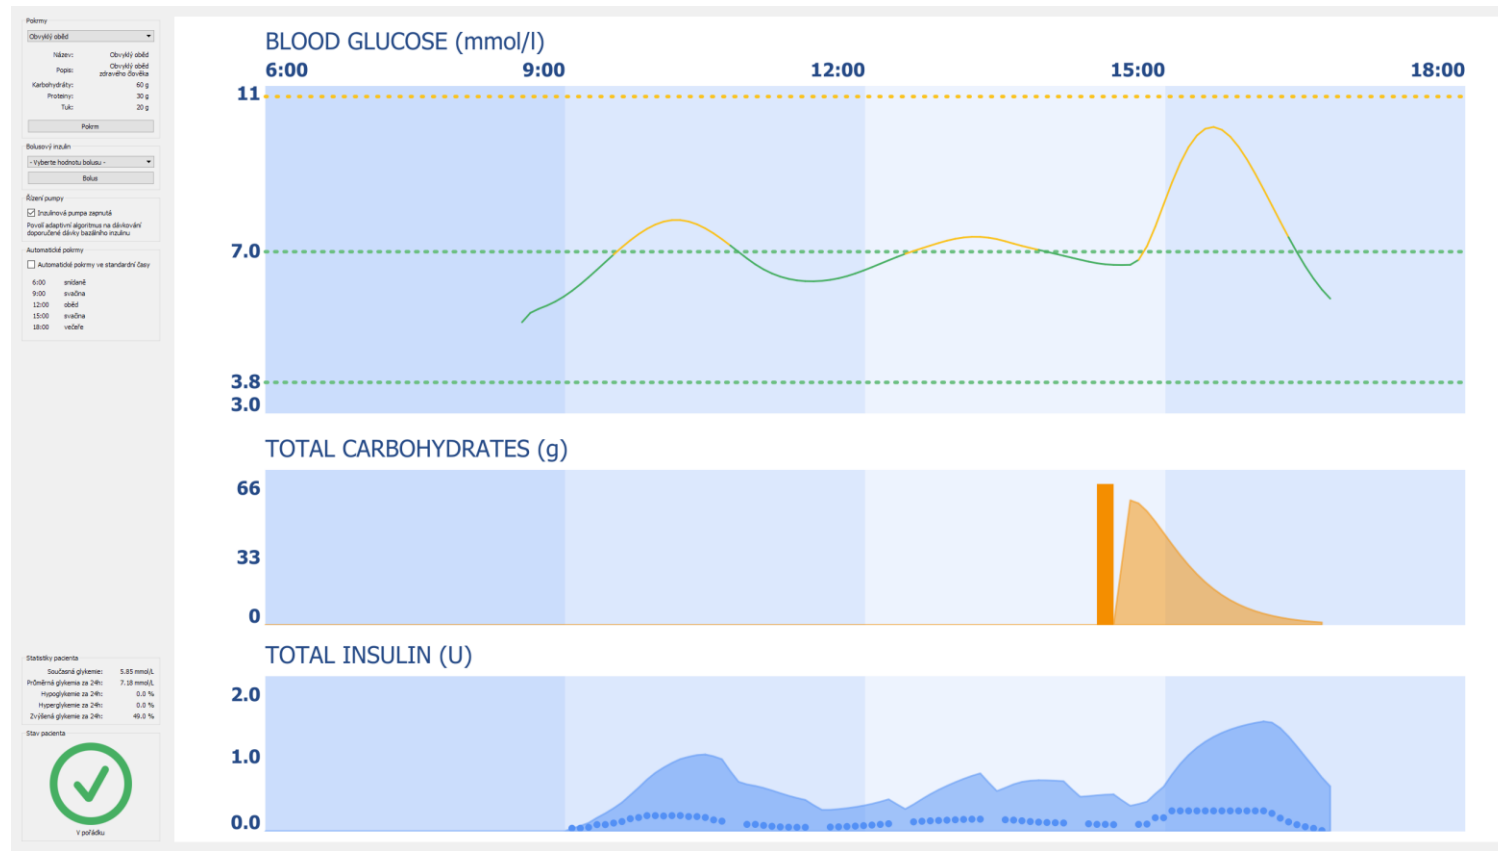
Pokrmy
Obvyklý oběd
Název: Obvyklý oběd
Popis: Obvyklý oběd zdravého člověka
Karbohydráty: 60 g
Proteiny: 30 g
Tuk: 20 g
Pokrm

Bolusový inzulín
- Vyberte hodnotu bolusu -
Bolus

Řízení pumpy
Inzulínová pumpa zapnutá
Povolit adaptivní algoritmus na dávkování doporučené dávky bazálního inzulínu

Automatické pokrmy
Automatické pokrmy ve standardní časy
6:00 snídaně
9:00 svačina
12:00 oběd
15:00 svačina
18:00 večeře

Statistiky pacienta
Současná glykemie: 5.85 mmol/L
Průměrná glykemie za 24h: 7.18 mmol/L
Hypoglykemie za 24h: 0.0 %
Hyperglykemie za 24h: 0.0 %
Zvýšená glykemie za 24h: 49.0 %

Stav pacienta
V pořádku

BLOOD GLUCOSE (mmol/l)
6:00 9:00 12:00 15:00 18:00
11
7.0
3.8
3.0

TOTAL CARBOHYDRATES (g)
66
33
0

TOTAL INSULIN (U)
2.0
1.0
0.0